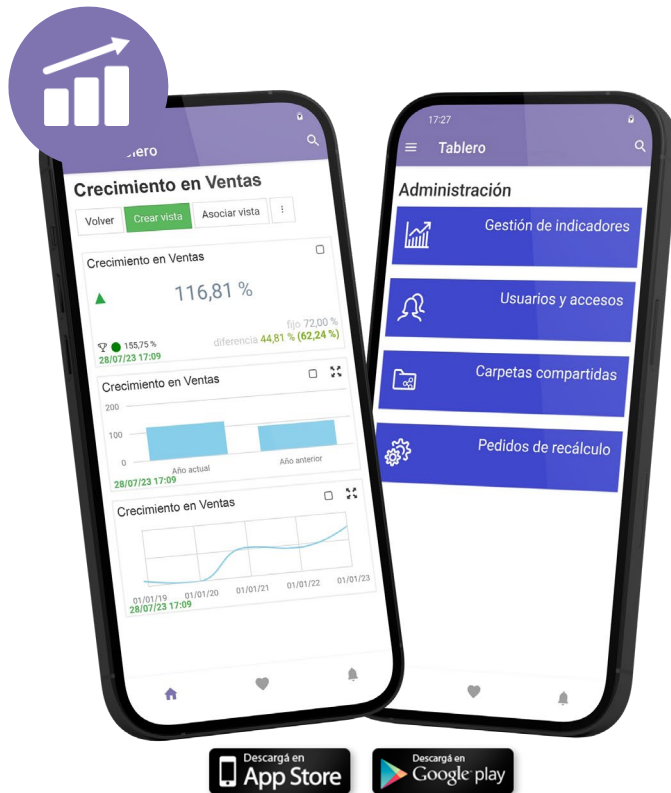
blero

Crecimiento en Ventas

Volver
Crear vista
Asociar vista
⋮

Crecimiento en Ventas

116,81 %

155,75 %
28/07/23 17:09
fijo 72,00 %
diferencia 44,81 % (62,24 %)

Crecimiento en Ventas
200
100
0
Año actual
Año anterior
28/07/23 17:09

Crecimiento en Ventas
01/01/19
01/01/20
01/01/21
01/01/22
01/01/23
28/07/23 17:09

17:27
Tablero

Administración
Gestión de indicadores
Usuarios y accesos
Carpetas compartidas
Pedidos de recálculo

Descargá en
App Store
Descargá en
Google play